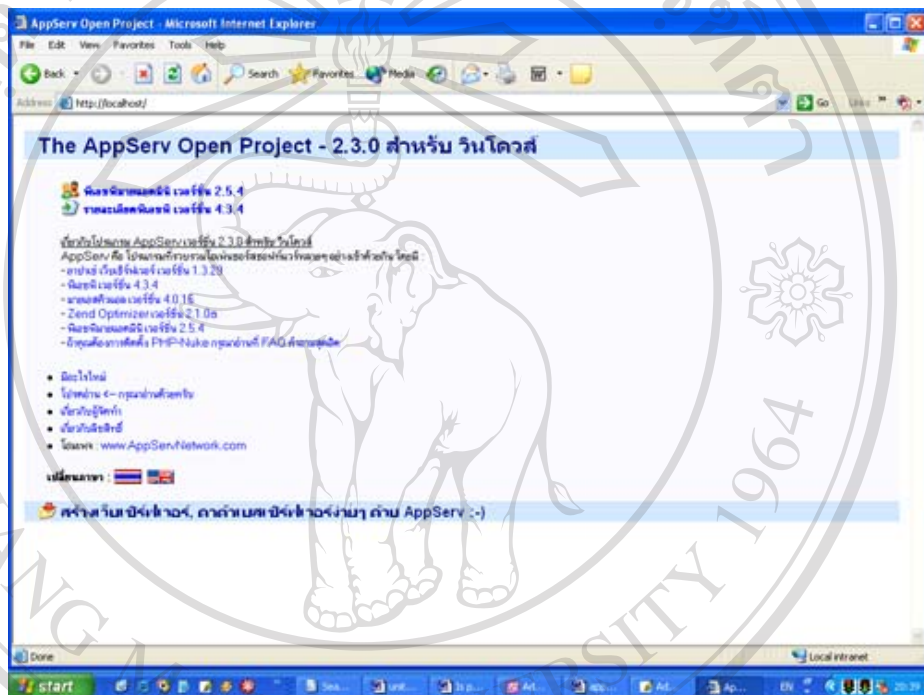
AppServ Open Project - Microsoft Internet Explorer

File Edit View Favorites Tools Help

Back Search Favorites Media

Address http://localhost/

Go Links

The AppServ Open Project - 2.3.0 สำหรับ วินโดวส์

พีเอชพีมายแอดมิน เวอร์ชั่น 2.5.4
รายละเอียดพีเอชพี เวอร์ชั่น 4.3.4

เกี่ยวกับโปรแกรม AppServ เวอร์ชั่น 2.3.0 สำหรับ วินโดวส์
AppServ คือ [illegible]
- อาปาเช่ เว็บเซิร์ฟเวอร์ เวอร์ชั่น 1.3.29
- พีเอชพี เวอร์ชั่น 4.3.4
- มายเอสคิวแอล เวอร์ชั่น 4.0.16
- Zend Optimizer เวอร์ชั่น 2.1.0a
- พีเอชพีมายแอดมิน เวอร์ชั่น 2.5.4
- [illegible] PHP-Nuke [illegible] FAQ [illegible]

• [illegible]
• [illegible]
• เกี่ยวกับผู้จัดทำ
• เกี่ยวกับลิขสิทธิ์
• โฮมเพจ : www.AppServNetwork.com

เปลี่ยนภาษา :

สร้างเว็บเซิร์ฟเวอร์, ดาต้าเบสเซิร์ฟเวอร์ง่ายๆ ด้วย AppServ :-)

Done

Local intranet

start